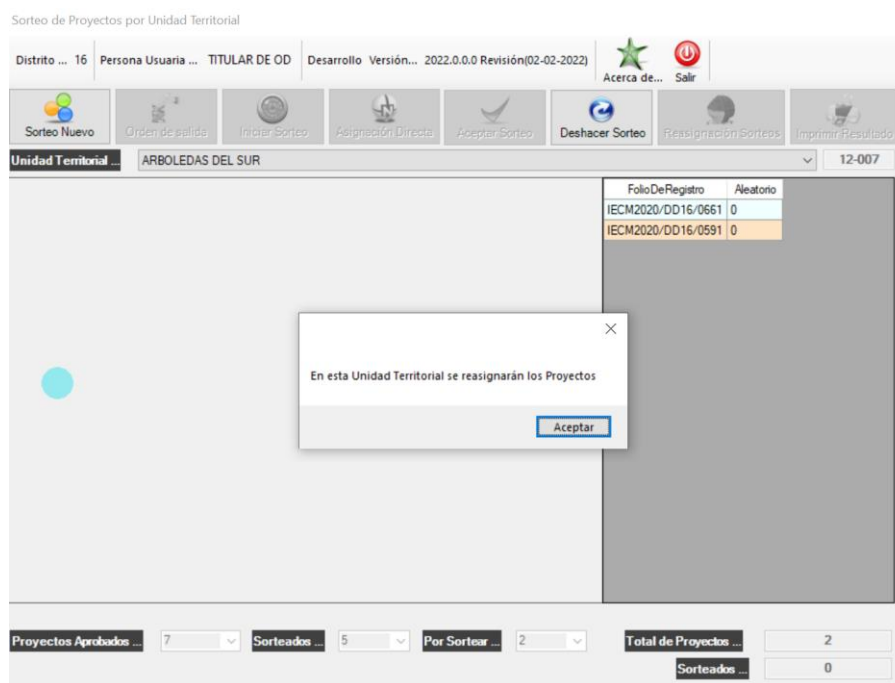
Sorteo de Proyectos por Unidad Territorial

Distrito ... 16 Persona Usuaria ... TITULAR DE OD Desarrollo Versión... 2022.0.0.0 Revisión(02-02-2022) Acerca de... Salir

Sorteo Nuevo Orden de salida Iniciar Sorteo Asignación Directa Aceptar Sorteo Deshacer Sorteo Reasignación Sorteos Imprimir Resultado

Unidad Territorial ... ARBOLEDAS DEL SUR 12-007

| FolioDeRegistro | Aleatorio |
|---|---|
| IECM2020/DD16/0661 | 0 |
| IECM2020/DD16/0591 | 0 |

En esta Unidad Territorial se reasignarán los Proyectos

Aceptar

Proyectos Aprobados ... 7 Sorteados ... 5 Por Sortear ... 2 Total de Proyectos ... 2

Sorteados ... 0